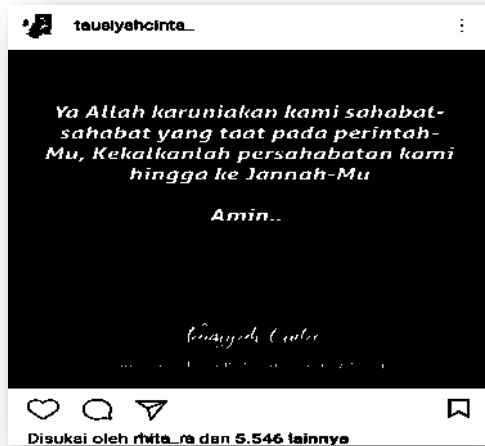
tausiyahcinta_

⋮

Ya Allah karuniakan kami sahabat-sahabat yang taat pada perintah-Mu, Kekalkanlah persahabatan kami hingga ke Jannah-Mu

Amin..

Tausiyah Cinta

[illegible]

Disukai oleh rhita_ra dan 5.546 lainnya